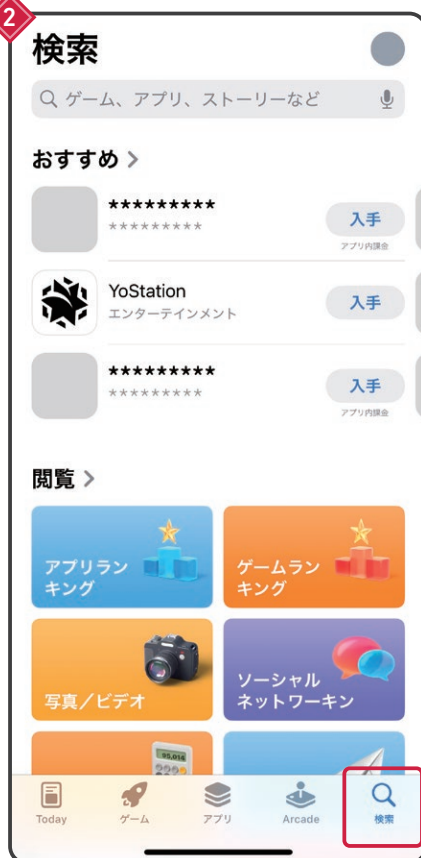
2

検索

ゲーム、アプリ、ストーリーなど

おすすめ >

*********
*********
入手
アプリ内課金

YoStation
エンターテインメント
入手

*********
*********
入手
アプリ内課金

閲覧 >

アプリランキング

ゲームランキング

写真／ビデオ

ソーシャルネットワーキン

95,016

Today　ゲーム　アプリ　Arcade　検索